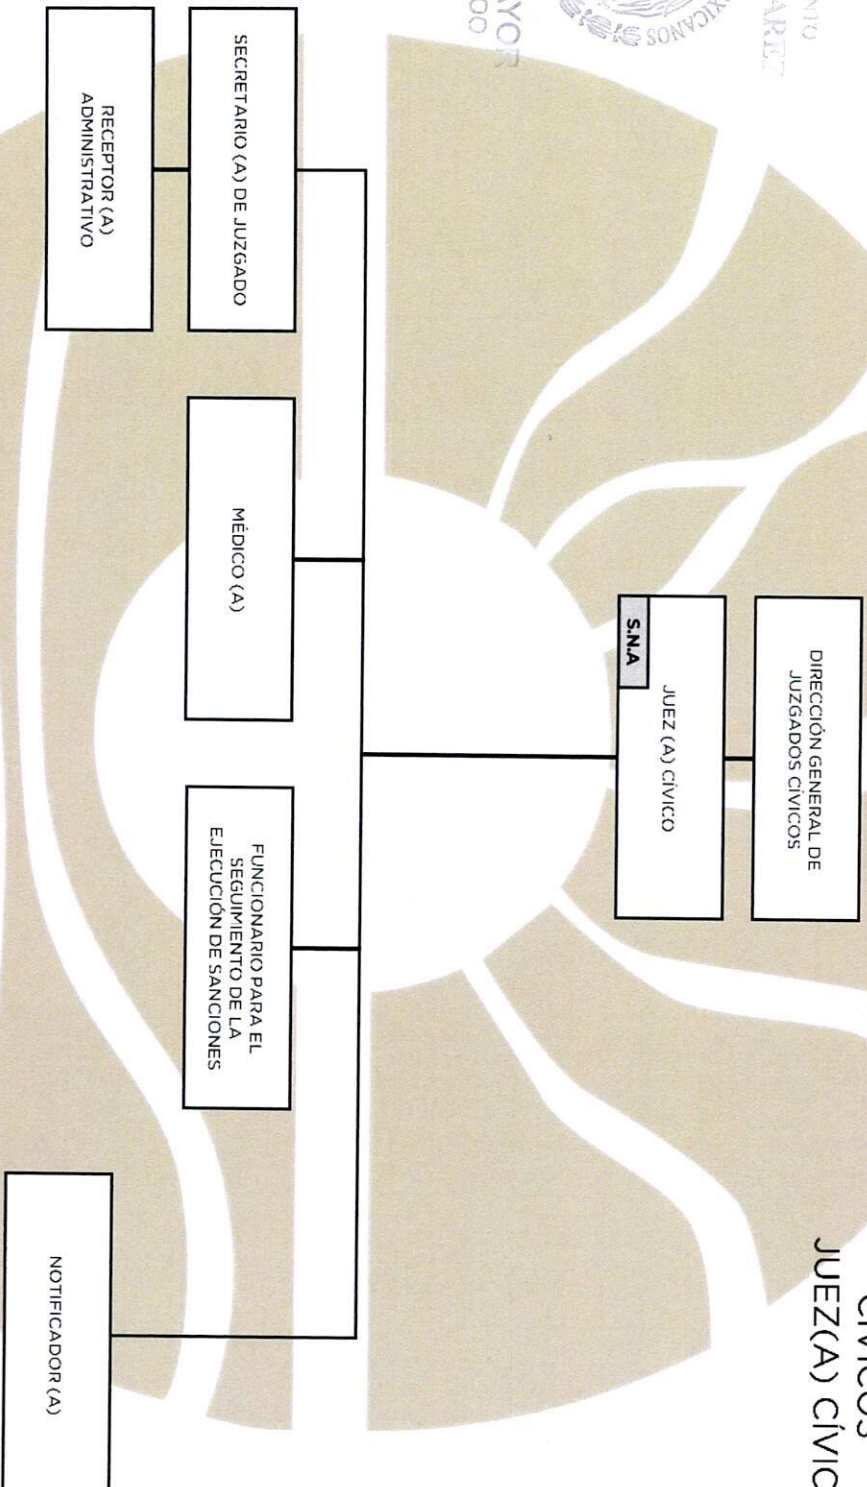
JUEZ(A) CÍVICO
CÍVICOS

DIRECCIÓN GENERAL DE JUZGADOS CÍVICOS

JUEZ (A) CÍVICO

S.N.A

SECRETARIO (A) DE JUZGADO

MÉDICO (A)

FUNCIONARIO PARA EL SEGUIMIENTO DE LA EJECUCIÓN DE SANCIONES

NOTIFICADOR (A)

RECEPTOR (A) ADMINISTRATIVO